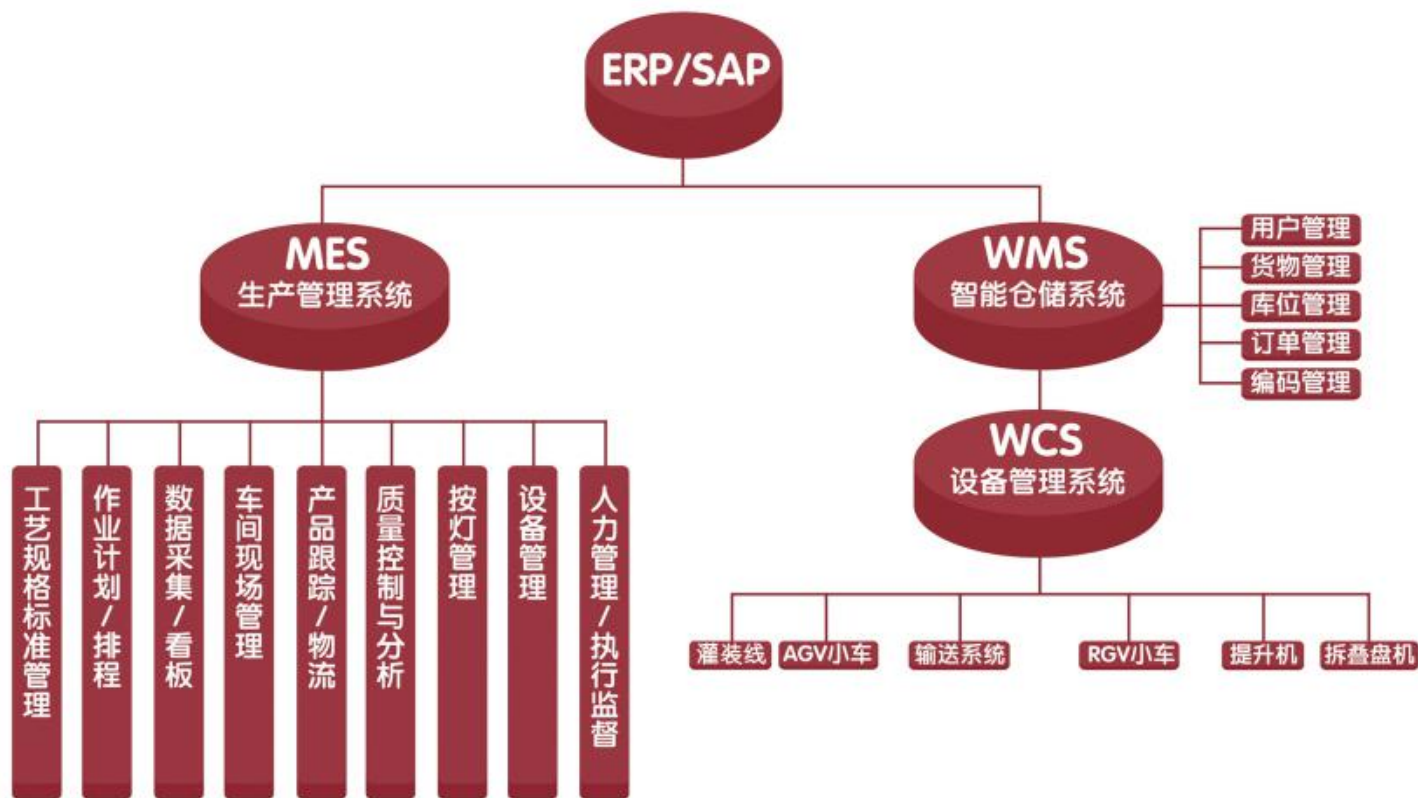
ERP/SAP

MES
生产管理系统

工艺规格标准管理
作业计划/排程
数据采集/看板
车间现场管理
产品跟踪/物流
质量控制与分析
按灯管理
设备管理
人力管理/执行监督

WMS
智能仓储系统

用户管理
货物管理
库位管理
订单管理
编码管理

WCS
设备管理系统

灌装线
AGV小车
输送系统
RGV小车
提升机
拆叠盘机